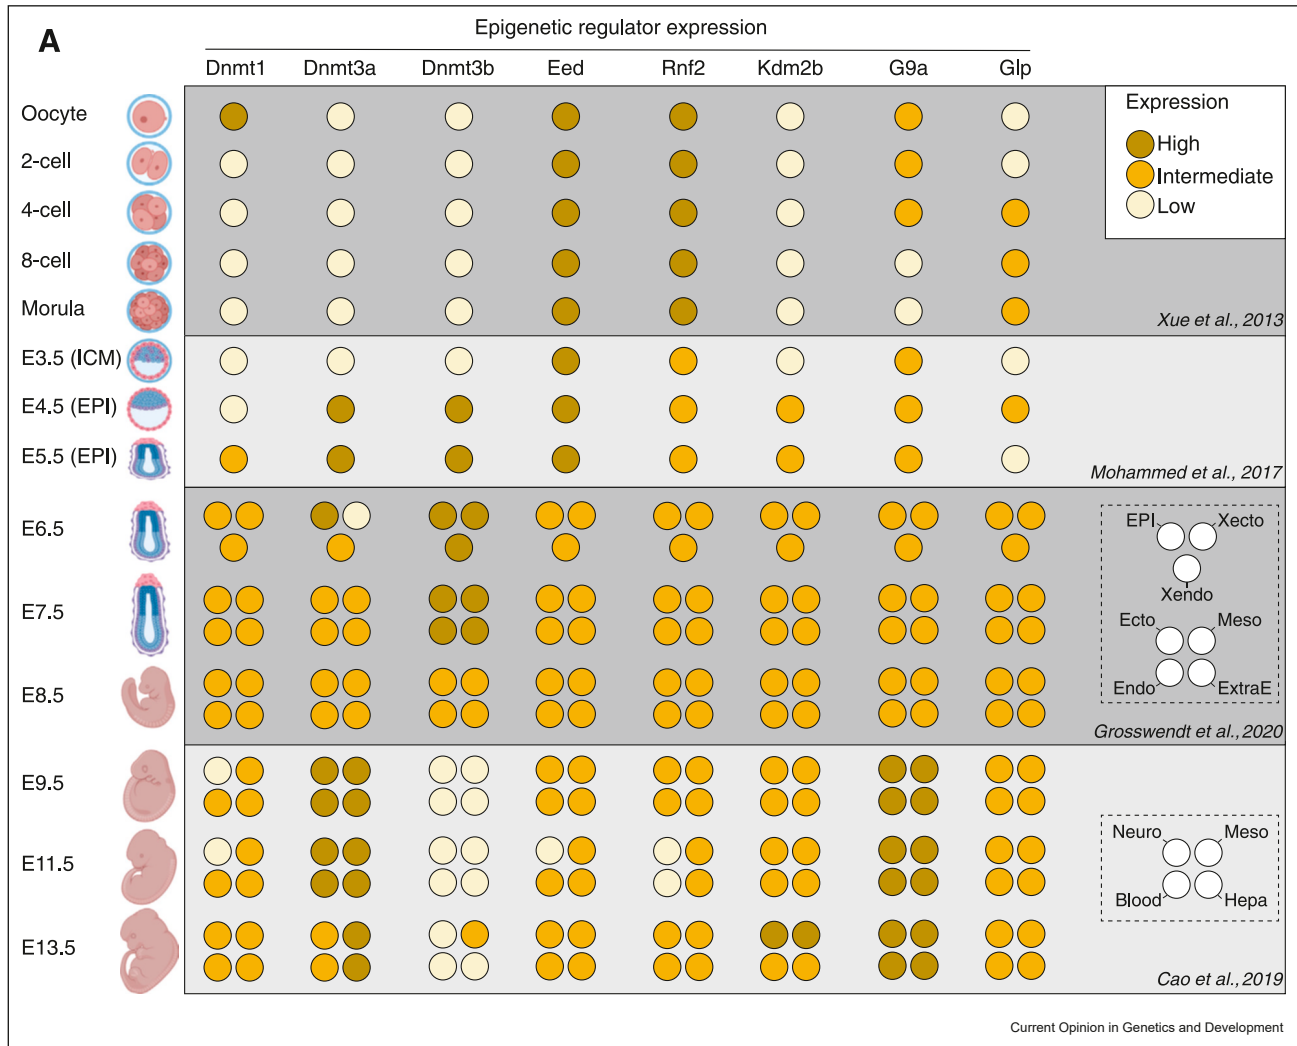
A

Epigenetic regulator expression

Dnmt1 Dnmt3a Dnmt3b Eed Rnf2 Kdm2b G9a Glp

Oocyte
2-cell
4-cell
8-cell
Morula
E3.5 (ICM)
E4.5 (EPI)
E5.5 (EPI)
E6.5
E7.5
E8.5
E9.5
E11.5
E13.5

Expression
High
Intermediate
Low

Xue et al., 2013

Mohammed et al., 2017

EPI Xecto
Xendo
Ecto Meso
Endo ExtraE

Grosswendt et al., 2020

Neuro Meso
Blood Hepa

Cao et al., 2019

Current Opinion in Genetics and Development